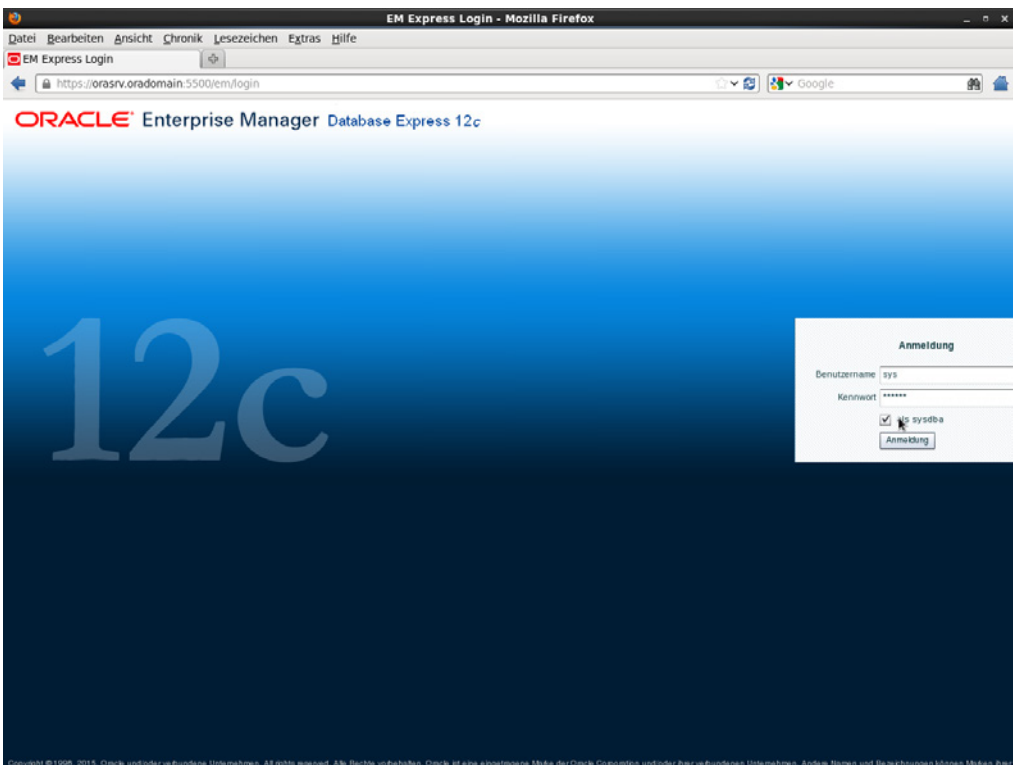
EM Express Login - Mozilla Firefox

Datei Bearbeiten Ansicht Chronik Lesezeichen Extras Hilfe

EM Express Login

https://orasrv.oradomain:5500/em/login

Google

ORACLE Enterprise Manager Database Express 12c

12c

Anmeldung

Benutzername sys

Kennwort ******

als sysdba

Anmeldung

Copyright ©1996, 2015, Oracle und/oder verbundene Unternehmen. All rights reserved. Alle Rechte vorbehalten. Oracle ist eine eingetragene Marke der Oracle Corporation und/oder ihrer verbundenen Unternehmen. Andere Namen und Bezeichnungen können Marken ihrer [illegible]